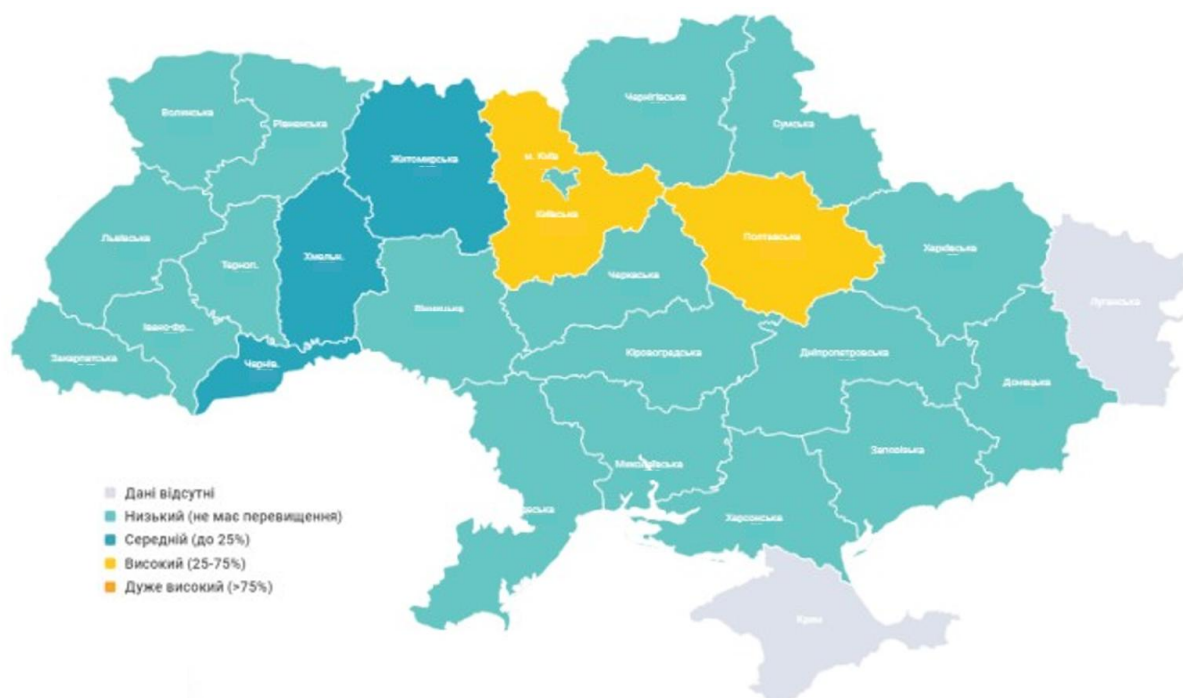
Волинська
Рівненська
Житомирська
Чернігівська
Сумська
м. Київ
Київська
Полтавська
Харківська
Львівська
Тернопільська
Хмельн.
Вінницька
Черкаська
Луганська
Івано-Фр.
Закарпатська
Чернів.
Кіровоградська
Дніпропетровська
Донецька
Миколаївська
Запорізька
Одеська
Херсонська
Крим

Дані відсутні
Низький (не має перевищення)
Середній (до 25%)
Високий (25-75%)
Дуже високий (>75%)